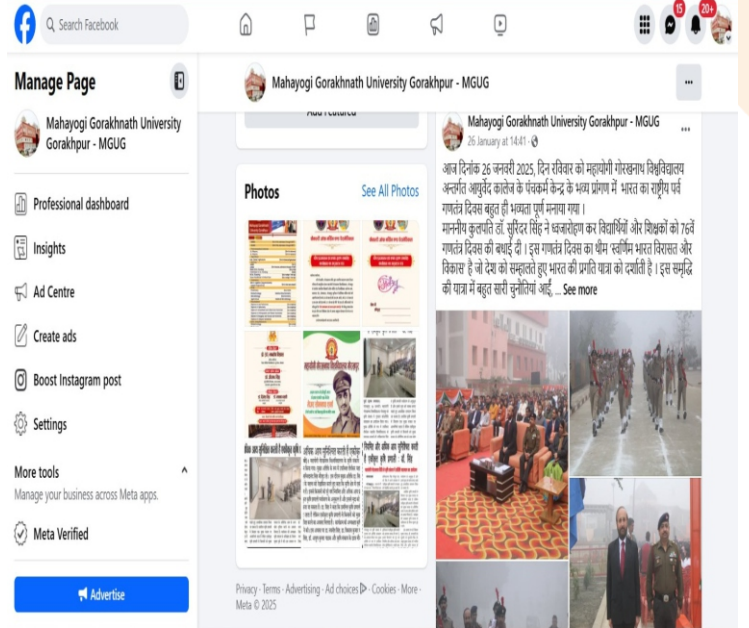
Search Facebook

15
20+

Manage Page

Mahayogi Gorakhnath University Gorakhpur - MGUG

Professional dashboard

Insights

Ad Centre

Create ads

Boost Instagram post

Settings

More tools

Manage your business across Meta apps.

Meta Verified

Advertise

Mahayogi Gorakhnath University Gorakhpur - MGUG

Add featured

Photos

See All Photos

Privacy · Terms · Advertising · Ad choices · Cookies · More · Meta © 2025

Mahayogi Gorakhnath University Gorakhpur - MGUG

26 January at 14:41 ·

आज दिनांक 26 जनवरी 2025, दिन रविवार को महायोगी गोरखनाथ विश्वविद्यालय अन्तर्गत आयुर्वेद कालेज के पंचकर्म केन्द्र के भव्य प्रांगण में भारत का राष्ट्रीय पर्व गणतंत्र दिवस बहुत ही भव्यता पूर्ण मनाया गया।

माननीय कुलपति डॉ. सुरिंदर सिंह ने ध्वजारोहण कर विद्यार्थियों और शिक्षकों को 76वें गणतंत्र दिवस की बधाई दी। इस गणतंत्र दिवस का थीम 'स्वर्णिम भारत विरासत और विकास' है जो देश को सम्हालते हुए भारत की प्रगति यात्रा को दर्शाती है। इस समृद्धि की यात्रा में बहुत सारी चुनौतियाँ आईं ... See more